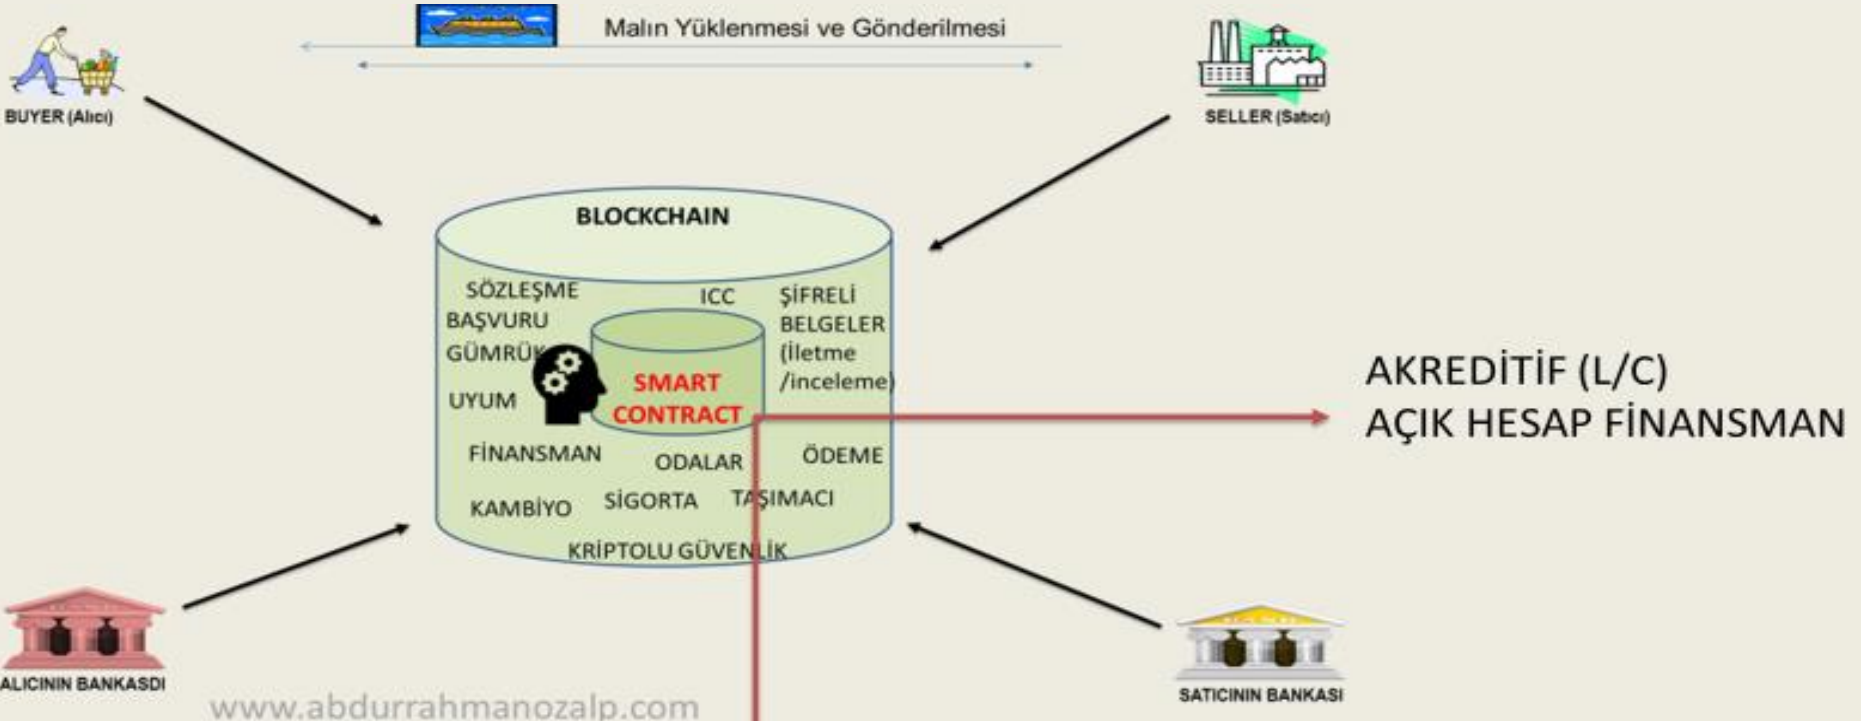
Malın Yüklenmesi ve Gönderilmesi

BUYER (Alıcı)

SELLER (Satıcı)

BLOCKCHAIN

SÖZLEŞME

BAŞVURU

GÜMRÜK

UYUM

ICC

ŞİFRELİ BELGELER (İletme /inceleme)

SMART CONTRACT

FİNANSMAN

ODALAR

ÖDEME

KAMBİYO

SİGORTA

TAŞIMACI

KRİPTOLU GÜVENLİK

AKREDİTİF (L/C)
AÇIK HESAP FİNANSMAN

ALICININ BANKASDI

SATICININ BANKASI

www.abdurrahmanozalp.com